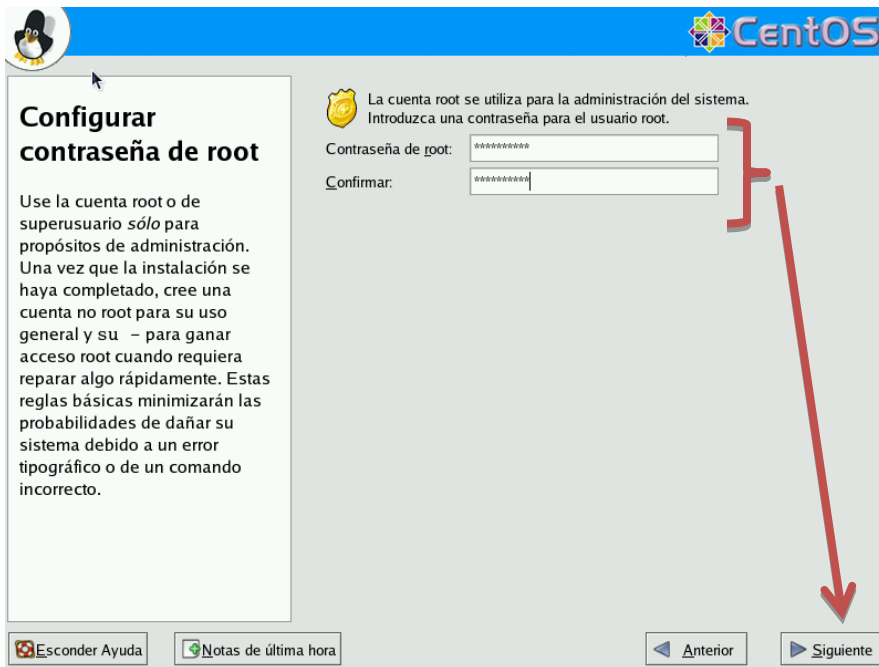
CentOS

Configurar contraseña de root

Use la cuenta root o de superusuario *sólo* para propósitos de administración. Una vez que la instalación se haya completado, cree una cuenta no root para su uso general y su – para ganar acceso root cuando requiera reparar algo rápidamente. Estas reglas básicas minimizarán las probabilidades de dañar su sistema debido a un error tipográfico o de un comando incorrecto.

La cuenta root se utiliza para la administración del sistema. Introduzca una contraseña para el usuario root.

Contraseña de root: **********

Confirmar: **********

Esconder Ayuda

Notas de última hora

Anterior

Siguiente